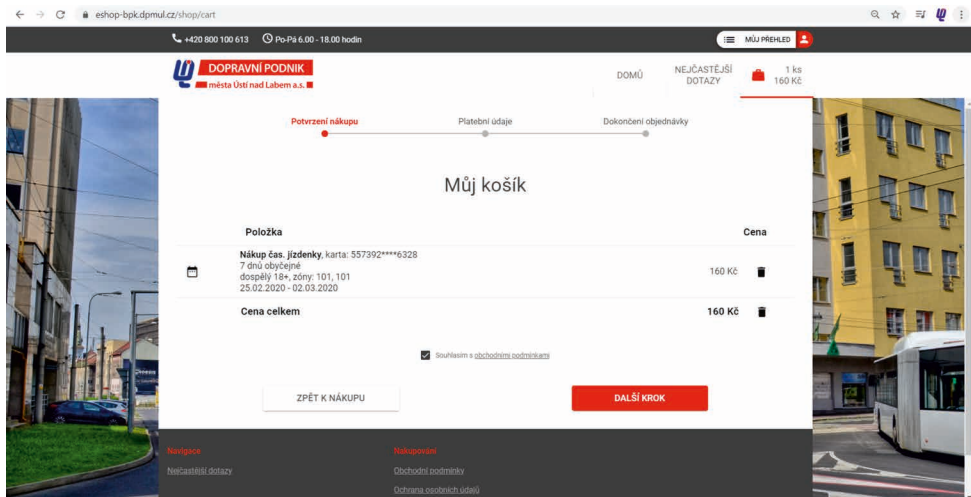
eshop-bpk.dpmul.cz/shop/cart

+420 800 100 613 Po-Pá 6.00 - 18.00 hodin

MŮJ PŘEHLED

DOPRAVNÍ PODNIK města Ústí nad Labem a.s.

DOMŮ NEJČASTĚJŠÍ DOTAZY 1 ks 160 Kč

Potvrzení nákupu Platební údaje Dokončení objednávky

Můj košík

| Položka | | Cena |
|---|---|---|
| **Nákup čas. jízdenky**, karta: 557392****6328 7 dnů obyčejné dospělý 18+, zóny: 101, 101 25.02.2020 - 02.03.2020 | | 160 Kč |
| **Cena celkem** | | **160 Kč** |

Souhlasím s obchodními podmínkami

ZPĚT K NÁKUPU

DALŠÍ KROK

Navigace
Nejčastější dotazy

Nakupování
Obchodní podmínky
Ochrana osobních údajů